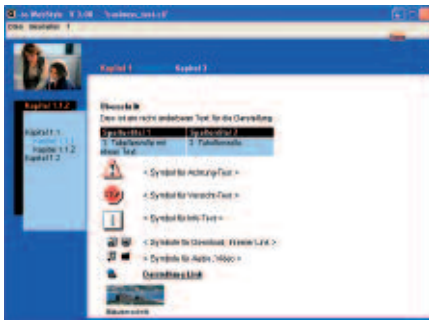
m-WebStyle V 3.00 "trainer_neu.cf"
Datei Bearbeiten ?

Kapitel 1 Kapitel 2

Kapitel 1.1.2

Kapitel 1.1
Kapitel 1.1.1
Kapitel 1.1.2
Kapitel 1.2

Überschrift
Dies ist ein nicht änderbarer Text für die Darstellung.

| Spaltentitel 1 | Spaltentitel 2 |
|---|---|
| 1. Tabellenzeile mit etwas Text | 2. Tabellenzeile |

< Symbol für Achtung-Text >

STOP < Symbol für Vorsicht-Text >

i < Symbol für Info-Text >

< Symbole für Download, Fremd-Link >

< Symbole für Audio-, Video >

Darstellung Link

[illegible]